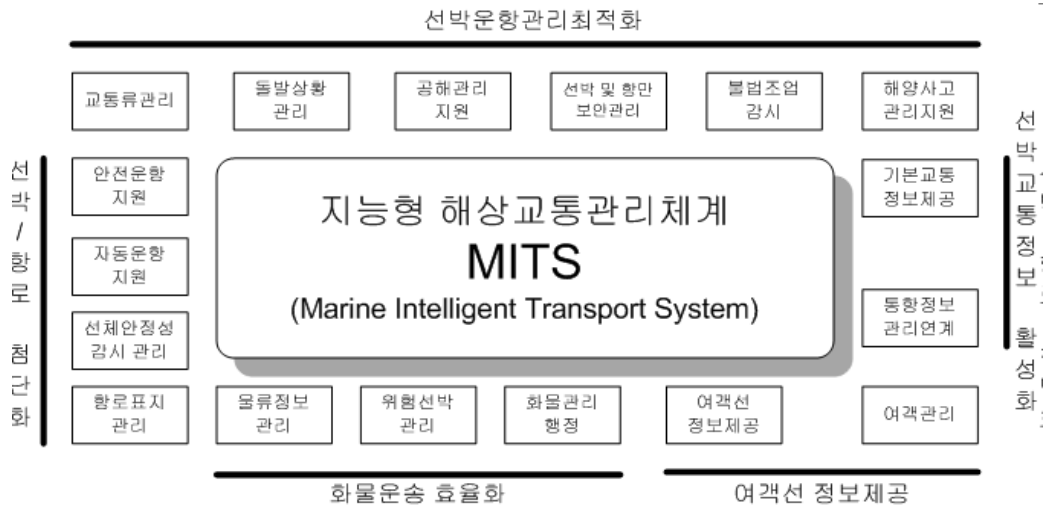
선박운항관리최적화

교통류관리

돌발상황 관리

공해관리 지원

선박 및 항만 보안관리

불법조업 감시

해양사고 관리지원

선박/항로 첨단화

안전운항 지원

자동운항 지원

선체안정성 감시 관리

지능형 해상교통관리체계

MITS

(Marine Intelligent Transport System)

선박교통정보 활성화

기본교통 정보제공

통항정보 관리연계

항로표지 관리

물류정보 관리

위험선박 관리

화물관리 행정

여객선 정보제공

여객관리

화물운송 효율화

여객선 정보제공